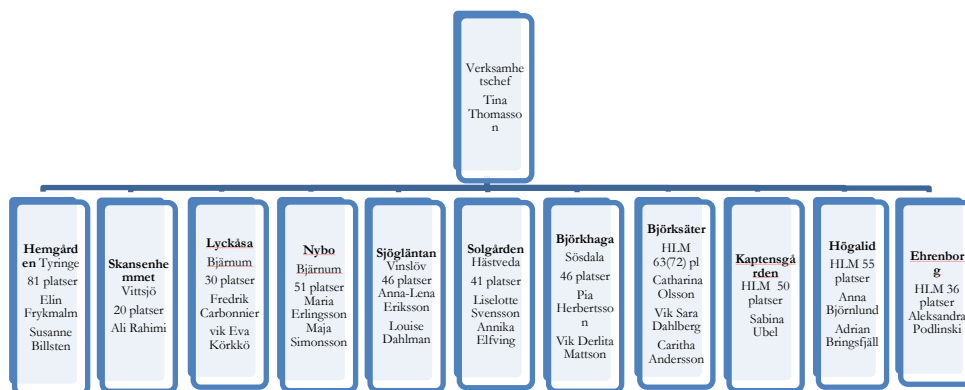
Verksamhetschef
Tina Thomasson

Hemgården Tyringe
81 platser
Elin Frykmalm
Susanne Billsten

Skansenhemmet
Vittsjö
20 platser
Ali Rahimi

Lyckåsa
Bjärnum
30 platser
Fredrik Carbonnier
vik Eva Körkkö

Nybo
Bjärnum
51 platser
Maria Erlingsson
Maja Simonsson

Sjögläntan
Vinslöv
46 platser
Anna-Lena Eriksson
Louise Dahlman

Solgården
Hästveda
41 platser
Liselotte Svensson
Annika Elfving

Björkhaga
Sösdala
46 platser
Pia Herbertsson
Vik Derlita Mattson

Björksäter
HLM
63(72) pl
Catharina Olsson
Vik Sara Dahlberg
Caritha Andersson

Kaptensgården
HLM 50 platser
Sabina Ubel

Högalid
HLM 55 platser
Anna Björnlund
Adrian Bringsfjäll

Ehrenborg
HLM 36 platser
Aleksandra Podlinski